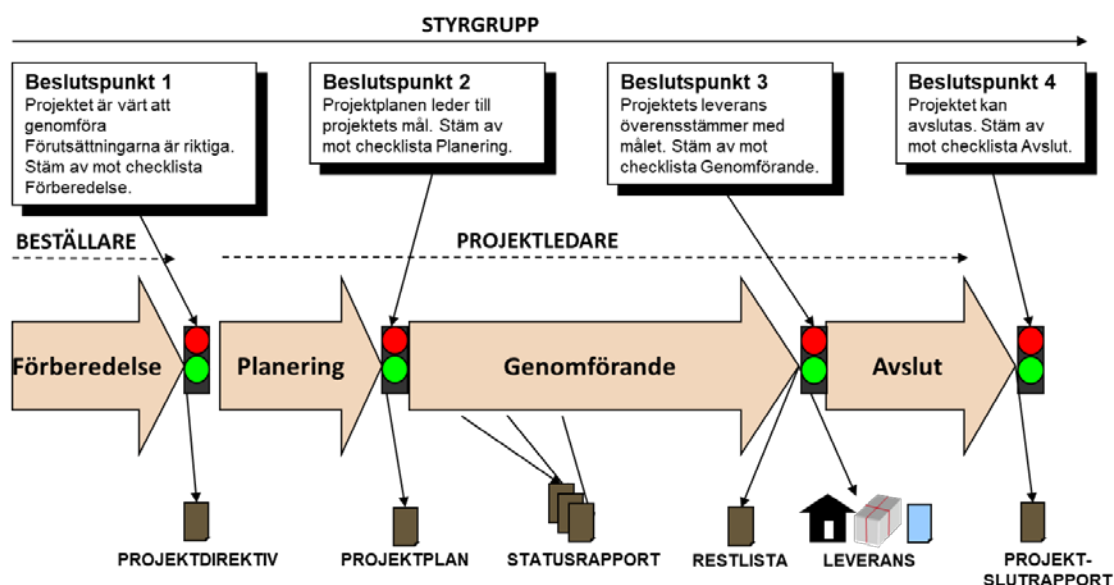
STYRGRUPP

**Beslutspunkt 1**
Projektet är värt att genomföra
Förutsättningarna är riktiga.
Stäm av mot checklista Förberedelse.

**Beslutspunkt 2**
Projektplanen leder till projektets mål. Stäm av mot checklista Planering.

**Beslutspunkt 3**
Projektets leverans överensstämmer med målet. Stäm av mot checklista Genomförande.

**Beslutspunkt 4**
Projektet kan avslutas. Stäm av mot checklista Avslut.

BESTÄLLARE

PROJEKTLEDARE

Förberedelse

Planering

Genomförande

Avslut

PROJEKTDIREKTIV

PROJEKTPLAN

STATUSRAPPORT

RESTLISTA

LEVERANS

PROJEKT-
SLUTRAPPORT